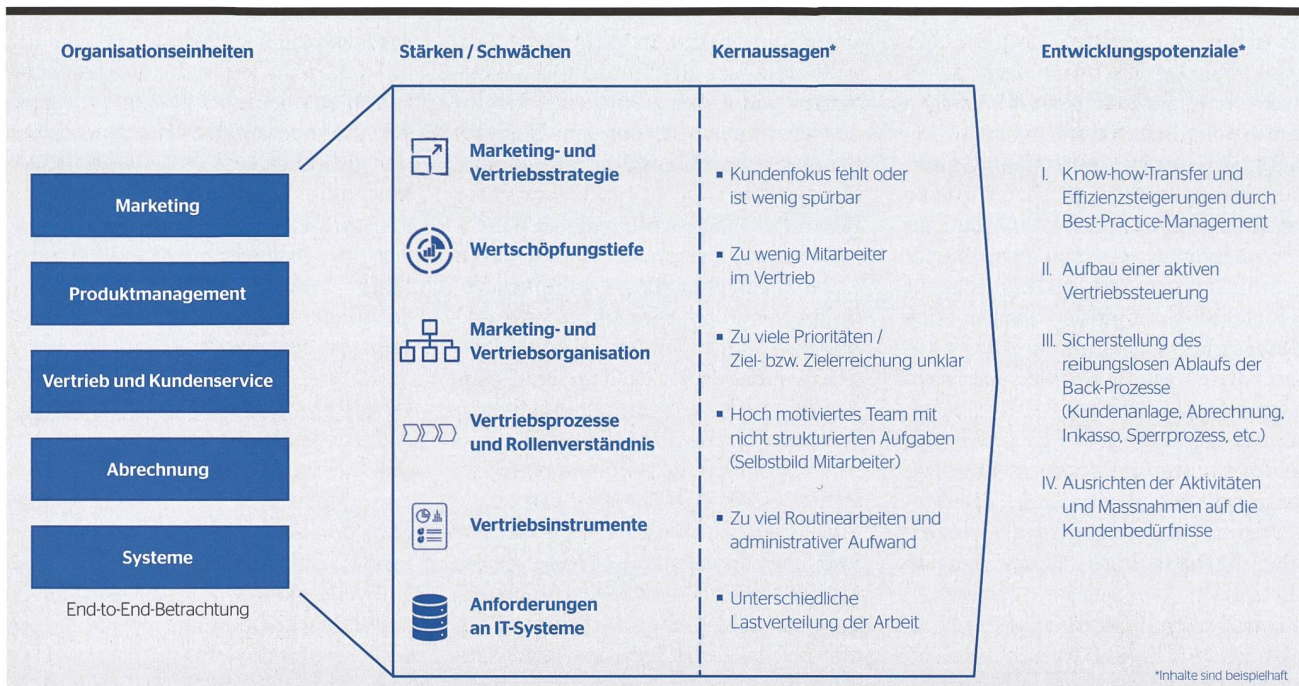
Organisationseinheiten

Stärken / Schwächen

Kernaussagen*

Entwicklungspotenziale*

Marketing

Produktmanagement

Vertrieb und Kundenservice

Abrechnung

Systeme

End-to-End-Betrachtung

Marketing- und Vertriebsstrategie

Wertschöpfungstiefe

Marketing- und Vertriebsorganisation

Vertriebsprozesse und Rollenverständnis

Vertriebsinstrumente

Anforderungen an IT-Systeme

▪ Kundenfokus fehlt oder ist wenig spürbar

▪ Zu wenig Mitarbeiter im Vertrieb

▪ Zu viele Prioritäten / Ziel- bzw. Zielerreichung unklar

▪ Hoch motiviertes Team mit nicht strukturierten Aufgaben (Selbstbild Mitarbeiter)

▪ Zu viel Routinearbeiten und administrativer Aufwand

▪ Unterschiedliche Lastverteilung der Arbeit

I. Know-how-Transfer und Effizienzsteigerungen durch Best-Practice-Management

II. Aufbau einer aktiven Vertriebssteuerung

III. Sicherstellung des reibungslosen Ablaufs der Back-Prozesse (Kundenanlage, Abrechnung, Inkasso, Sperrprozess, etc.)

IV. Ausrichten der Aktivitäten und Massnahmen auf die Kundenbedürfnisse

*Inhalte sind beispielhaft